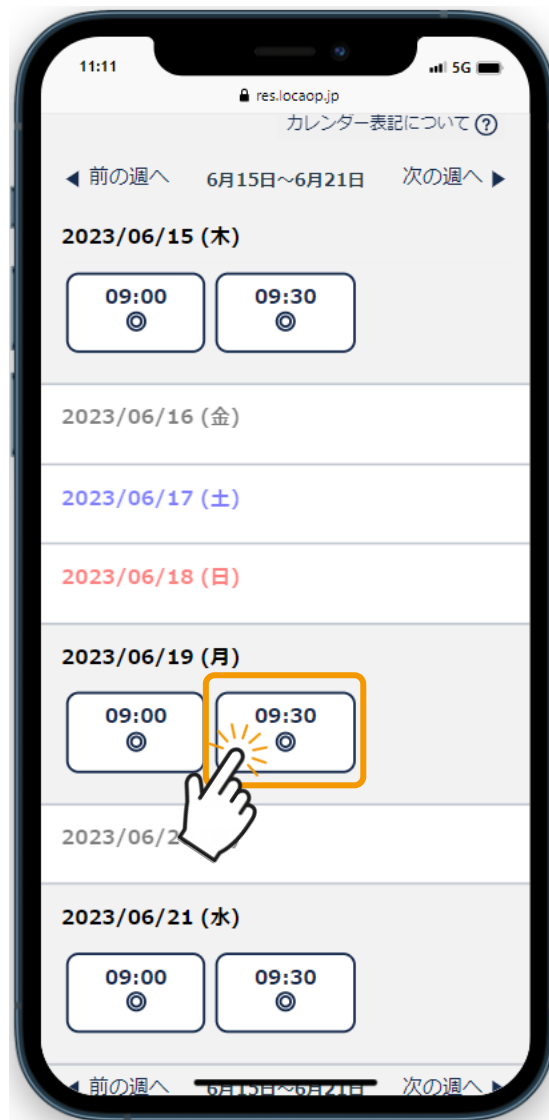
11:11
5G
res.locaop.jp

カレンダー表記について ?

◀ 前の週へ 6月15日～6月21日 次の週へ ▶

2023/06/15 (木)

09:00
◎

09:30
◎

2023/06/16 (金)

2023/06/17 (土)

2023/06/18 (日)

2023/06/19 (月)

09:00
◎

09:30
◎

2023/06/2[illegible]

2023/06/21 (水)

09:00
◎

09:30
◎

◀ 前の週へ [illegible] 次の週へ ▶